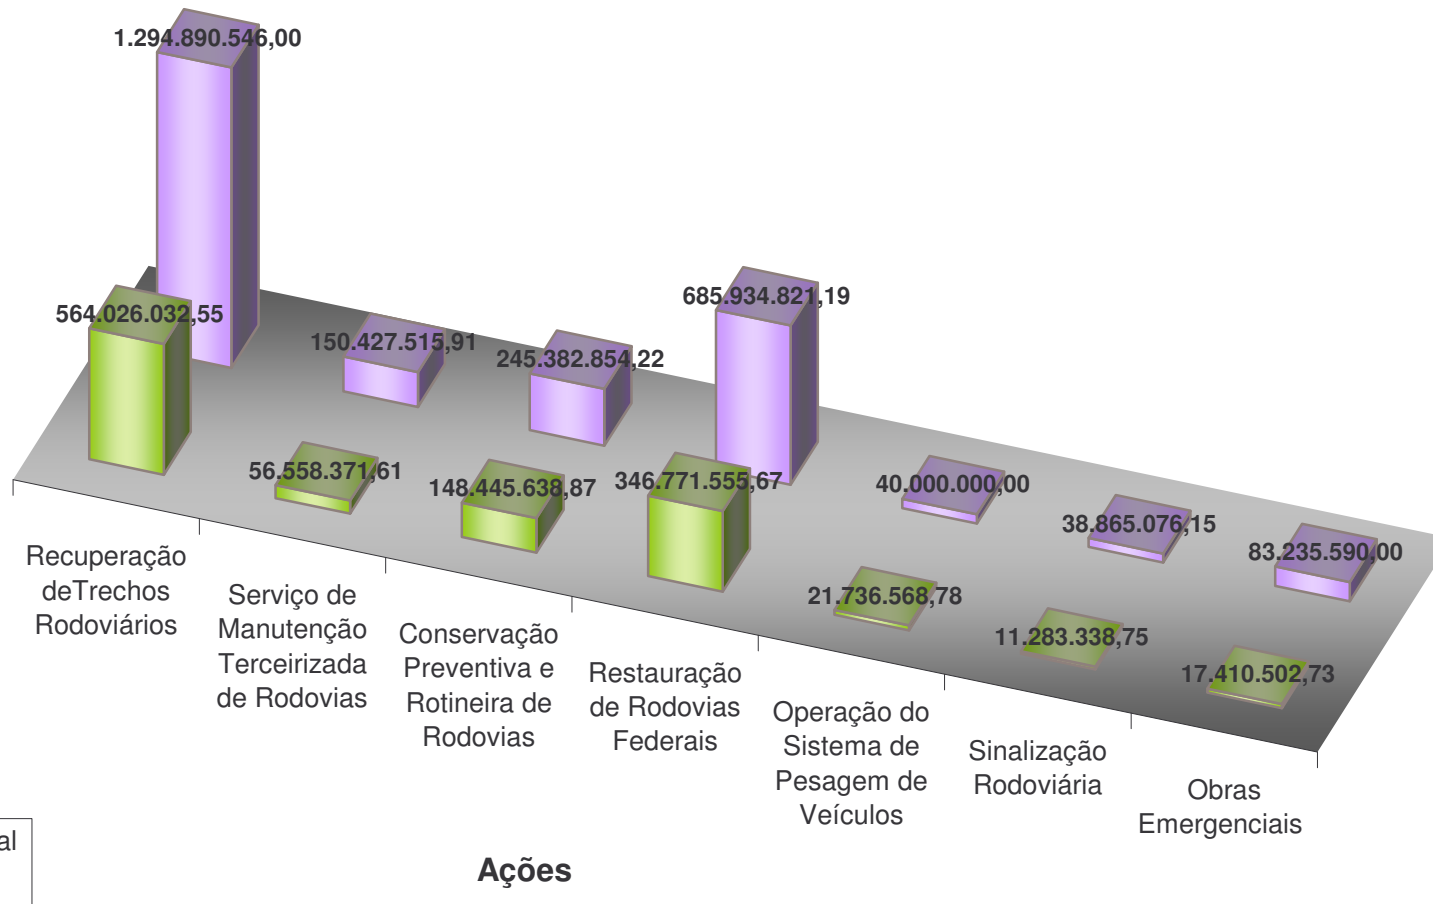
1.294.890.546,00

564.026.032,55

150.427.515,91

245.382.854,22

685.934.821,19

56.558.371,61

148.445.638,87

346.771.555,67

40.000.000,00

38.865.076,15

83.235.590,00

21.736.568,78

11.283.338,75

17.410.502,73

Recuperação deTrechos Rodoviários

Serviço de Manutenção Terceirizada de Rodovias

Conservação Preventiva e Rotineira de Rodovias

Restauração de Rodovias Federais

Operação do Sistema de Pesagem de Veículos

Sinalização Rodoviária

Obras Emergenciais

al

Ações